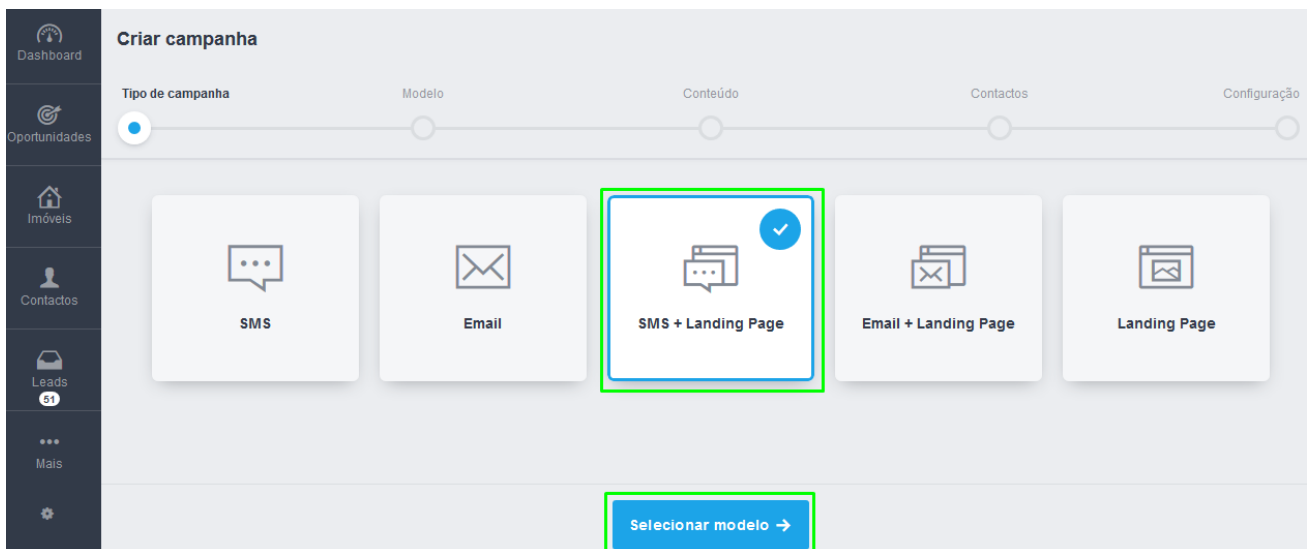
Dashboard
Oportunidades
Imóveis
Contactos
Leads
51
Mais

Criar campanha

Tipo de campanha
Modelo
Conteúdo
Contactos
Configuração

SMS
Email
SMS + Landing Page
Email + Landing Page
Landing Page

Selecionar modelo →